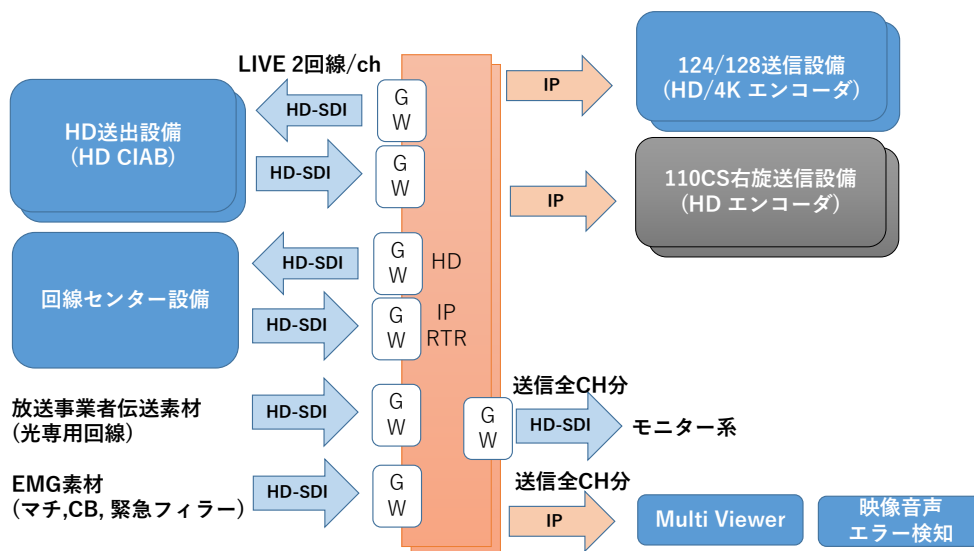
LIVE 2回線/ch

HD送出設備
(HD CIAB)

HD-SDI

HD-SDI

G
W

G
W

回線センター設備

HD-SDI

HD-SDI

G
W

G
W

HD

IP
RTR

放送事業者伝送素材
(光専用回線)

HD-SDI

G
W

EMG素材
(マチ,CB, 緊急フィラー)

HD-SDI

G
W

IP

124/128送信設備
(HD/4K エンコーダ)

IP

110CS右旋送信設備
(HD エンコーダ)

送信全CH分

G
W

HD-SDI

モニター系

送信全CH分

IP

Multi Viewer

映像音声
エラー検知